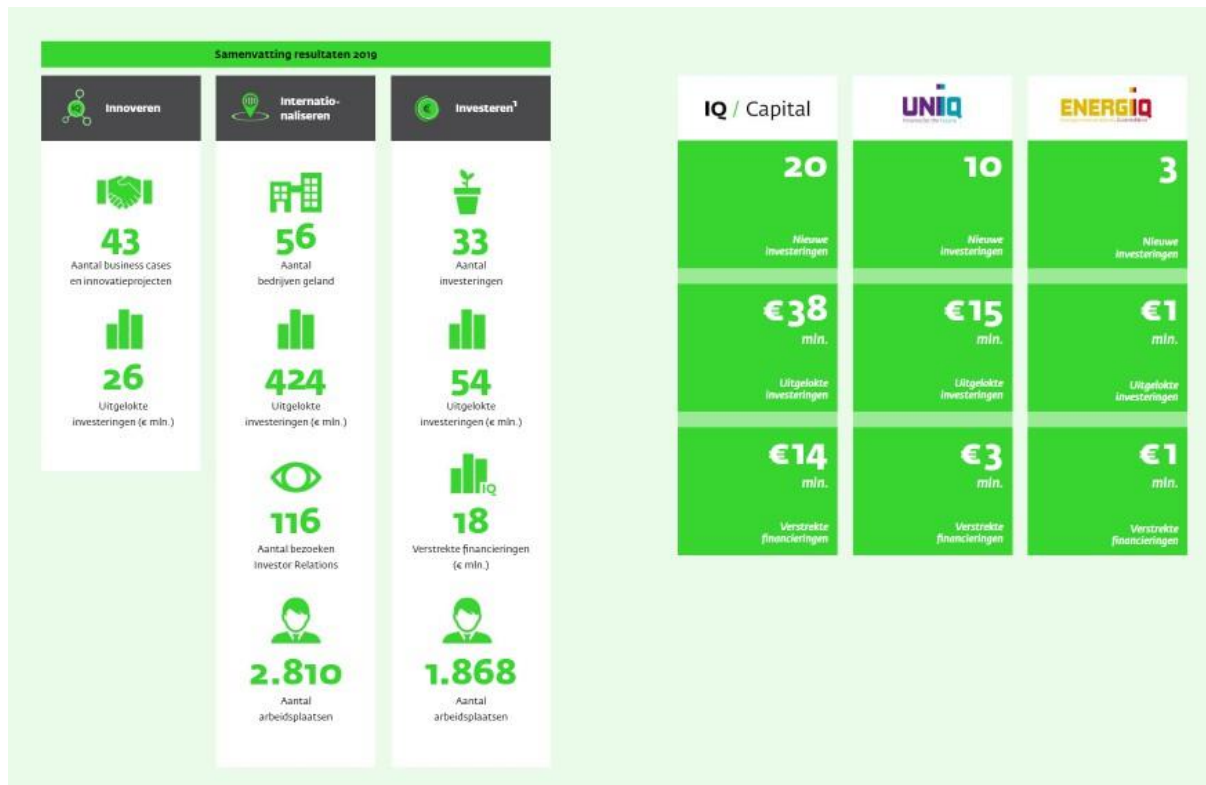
Samenvatting resultaten 2019

Innoveren

43
Aantal business cases en innovatieprojecten

26
Uitgelokte investeringen (€ mln.)

Internationaliseren

56
Aantal bedrijven geland

424
Uitgelokte investeringen (€ mln.)

116
Aantal bezoeken Investor Relations

2.810
Aantal arbeidsplaatsen

Investeren$^1$

33
Aantal investeringen

54
Uitgelokte investeringen (€ mln.)

18
Verstrekte financieringen (€ mln.)

1.868
Aantal arbeidsplaatsen

IQ / Capital

20
Nieuwe investeringen

€38 mln.
Uitgelokte investeringen

€14 mln.
Verstrekte financieringen

UNIQ

10
Nieuwe investeringen

€15 mln.
Uitgelokte investeringen

€3 mln.
Verstrekte financieringen

ENERGIQ

3
Nieuwe investeringen

€1 mln.
Uitgelokte investeringen

€1 mln.
Verstrekte financieringen